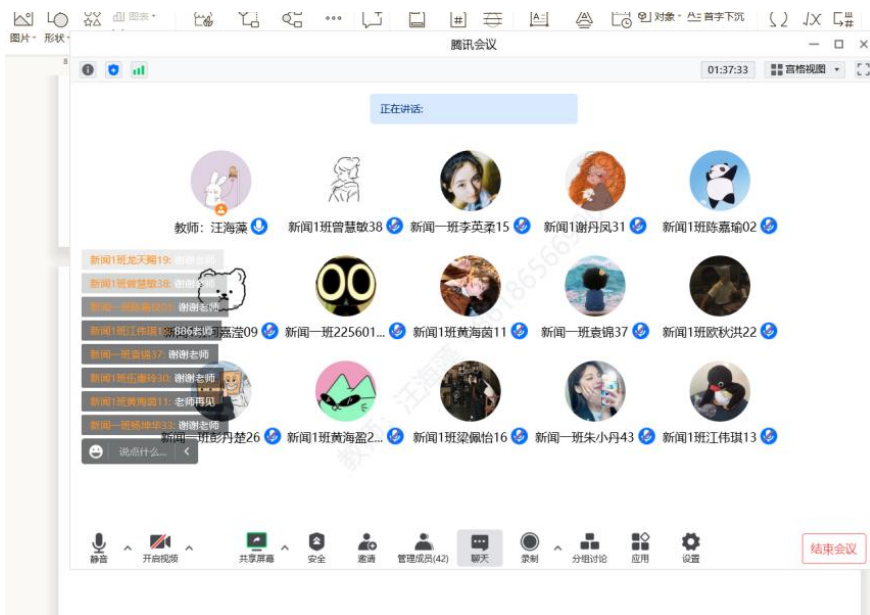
图片 形状 图表 对象 首字下沉

腾讯会议

01:37:33 宫格视图

正在讲话:

教师：汪海澜 新闻1班曾慧敏38 新闻一班李英柔15 新闻1谢丹凤31 新闻1班陈嘉瑜02

新闻1班龙天翔19: 谢谢老师
新闻1班曾慧敏38: 谢谢老师
新闻一班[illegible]: 谢谢老师
新闻1班江伟琪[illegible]: 886老师
新闻一班袁锦37: 谢谢老师
新闻1班伍珊玲30: 谢谢老师
新闻1班黄海茵11: 老师再见
新闻1班杨坤华33: 谢谢老师
说点什么...

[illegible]嘉滢09 新闻一班225601... 新闻1班黄海茵11 新闻一班袁锦37 新闻1班欧秋洪22

新闻一班彭丹楚26 新闻1班黄海盈2... 新闻1班梁佩怡16 新闻一班朱小丹43 新闻1班江伟琪13

教师：汪海澜 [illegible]

静音 开启视频 共享屏幕 安全 邀请 管理成员(42) 聊天 录制 分组讨论 应用 设置 结束会议